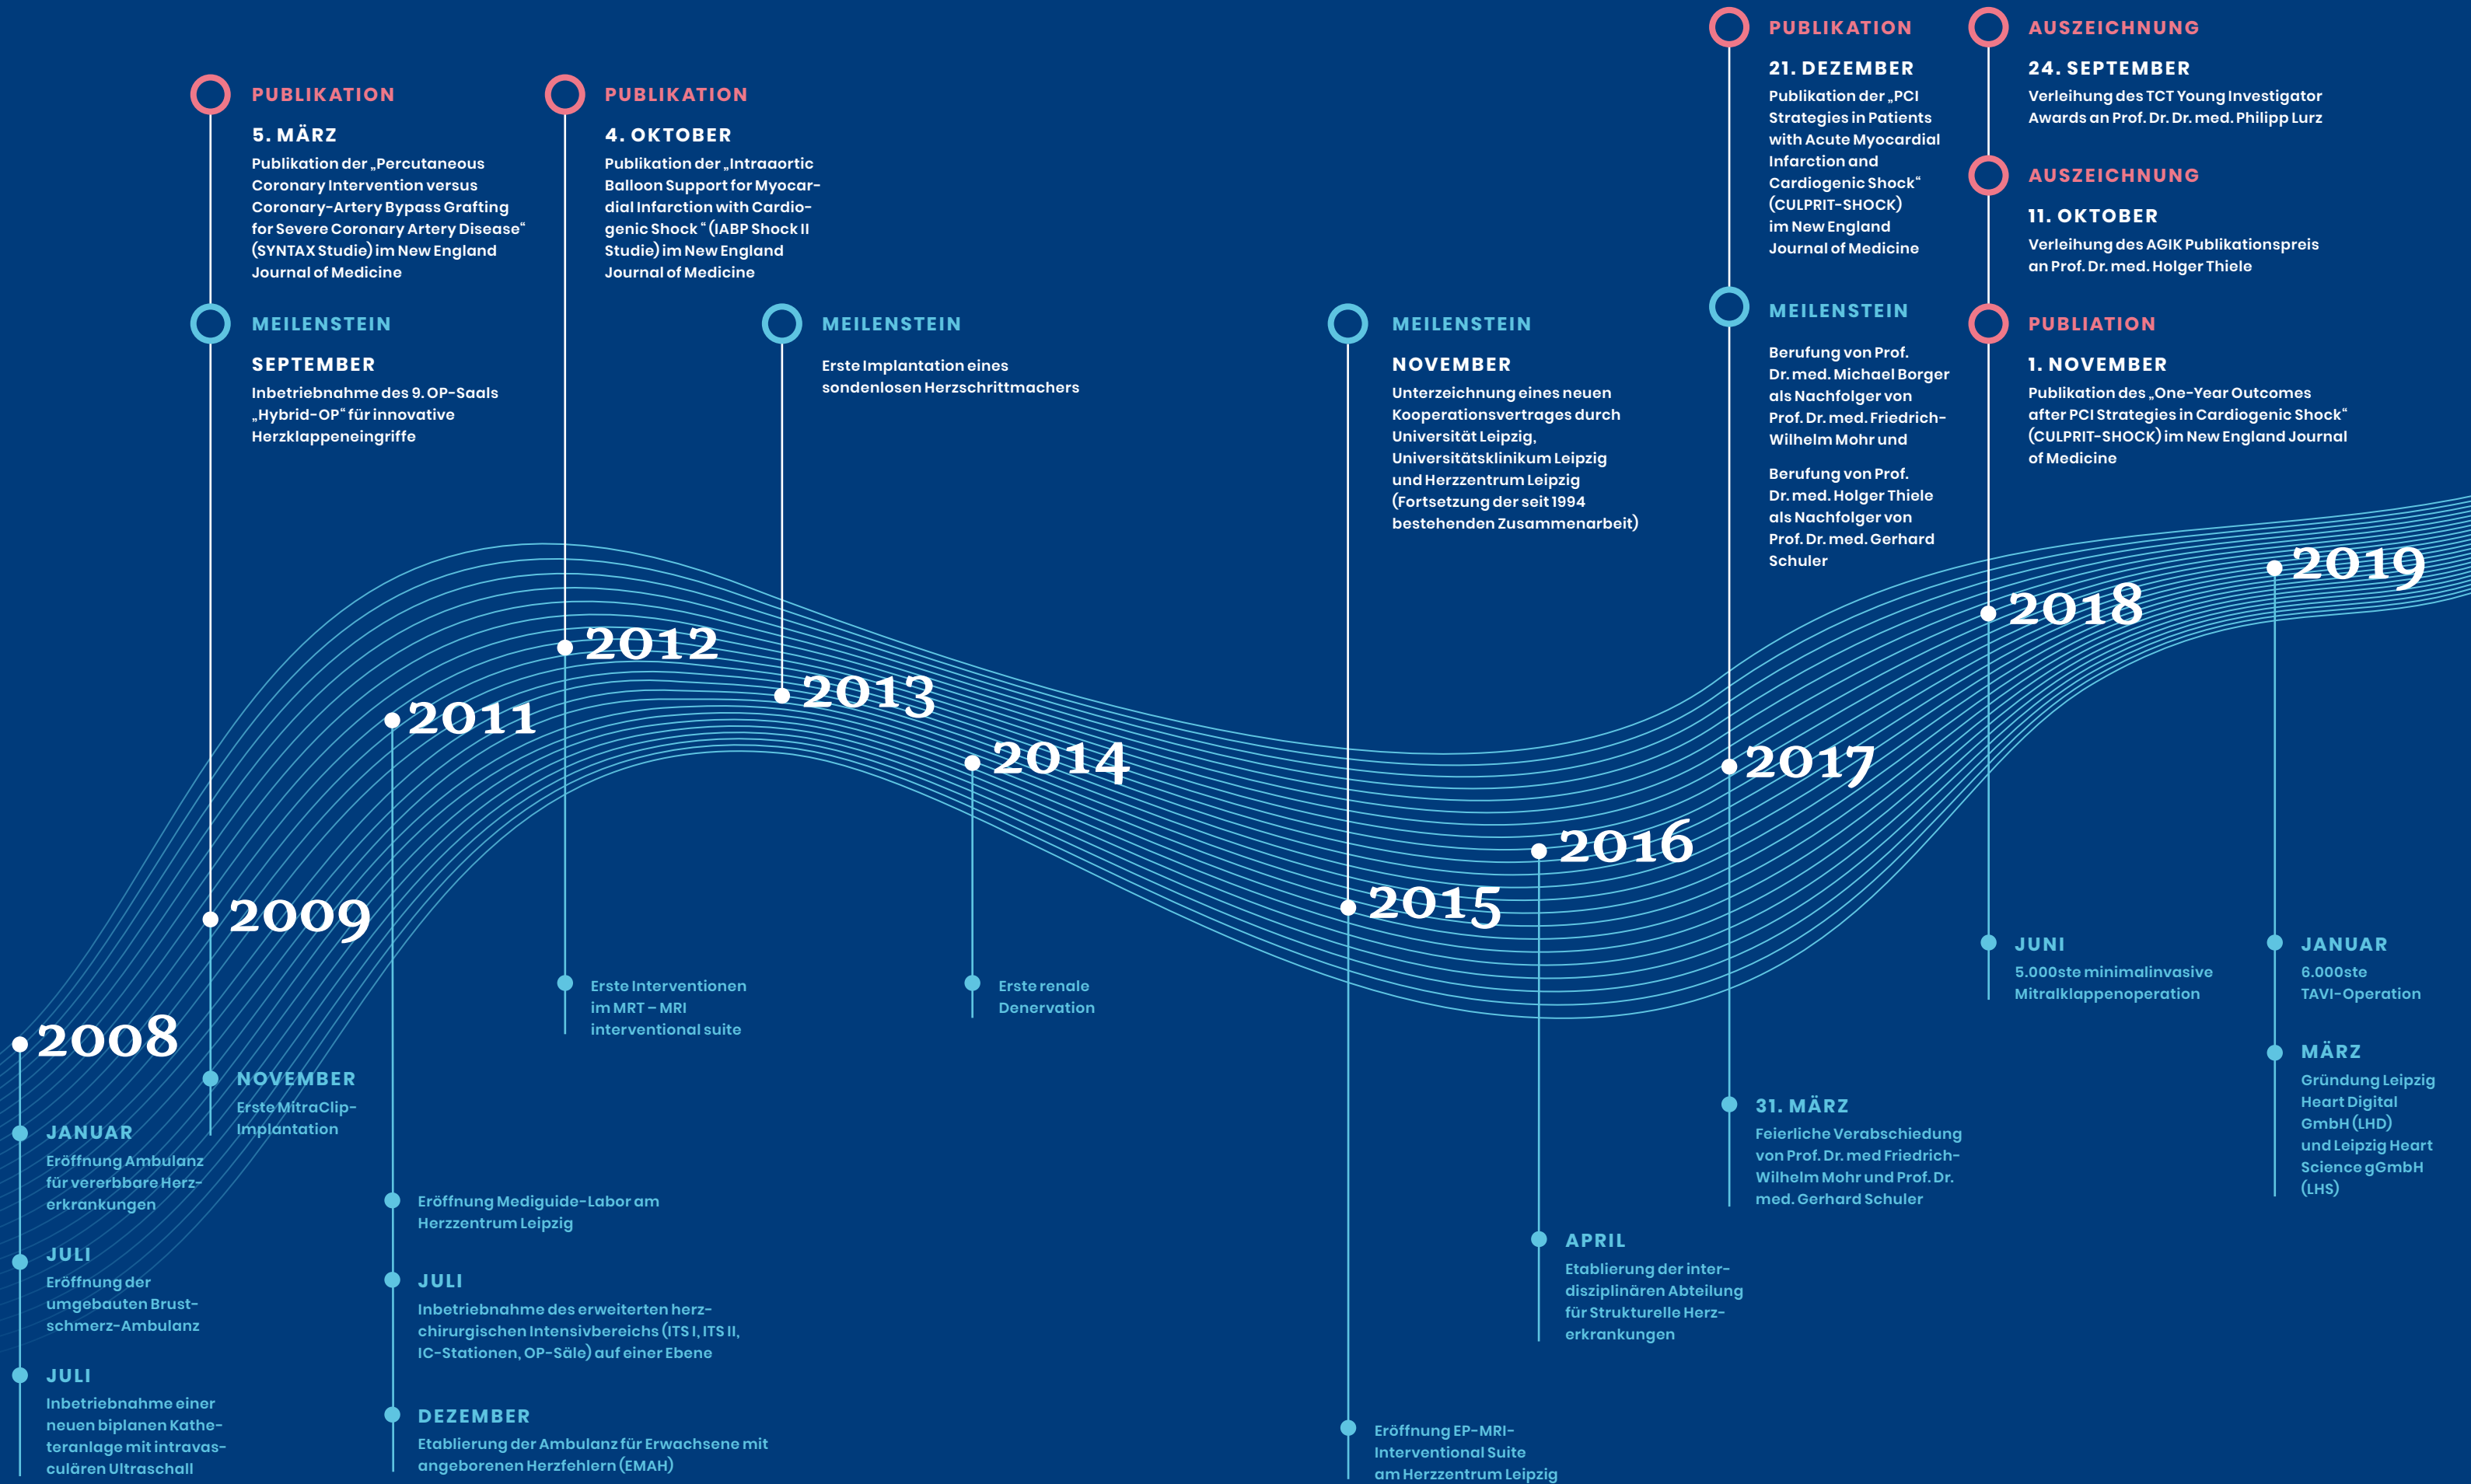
PUBLIKATION

5. MÄRZ

Publikation der „Percutaneous Coronary Intervention versus Coronary-Artery Bypass Grafting for Severe Coronary Artery Disease“ (SYNTAX Studie) im New England Journal of Medicine

MEILENSTEIN

SEPTEMBER

Inbetriebnahme des 9. OP-Saals „Hybrid-OP“ für innovative Herzklappeneingriffe

PUBLIKATION

4. OKTOBER

Publikation der „Intraaortic Balloon Support for Myocardial Infarction with Cardiogenic Shock“ (IABP Shock II Studie) im New England Journal of Medicine

MEILENSTEIN

Erste Implantation eines sondenlosen Herzschrittmachers

MEILENSTEIN

NOVEMBER

Unterzeichnung eines neuen Kooperationsvertrages durch Universität Leipzig, Universitätsklinikum Leipzig und Herzzentrum Leipzig (Fortsetzung der seit 1994 bestehenden Zusammenarbeit)

PUBLIKATION

21. DEZEMBER

Publikation der „PCI Strategies in Patients with Acute Myocardial Infarction and Cardiogenic Shock“ (CULPRIT-SHOCK) im New England Journal of Medicine

MEILENSTEIN

Berufung von Prof. Dr. med. Michael Borger als Nachfolger von Prof. Dr. med. Friedrich-Wilhelm Mohr und

Berufung von Prof. Dr. med. Holger Thiele als Nachfolger von Prof. Dr. med. Gerhard Schuler

AUSZEICHNUNG

24. SEPTEMBER

Verleihung des TCT Young Investigator Awards an Prof. Dr. Dr. med. Philipp Lurz

AUSZEICHNUNG

11. OKTOBER

Verleihung des AGIK Publikationspreis an Prof. Dr. med. Holger Thiele

PUBLIATION

1. NOVEMBER

Publikation des „One-Year Outcomes after PCI Strategies in Cardiogenic Shock“ (CULPRIT-SHOCK) im New England Journal of Medicine

2008
2009
2011
2012
2013
2014
2015
2016
2017
2018
2019

JANUAR
Eröffnung Ambulanz für vererbbare Herzerkrankungen

JULI
Eröffnung der umgebauten Brustschmerz-Ambulanz

JULI
Inbetriebnahme einer neuen biplanen Katheteranlage mit intravasculären Ultraschall

NOVEMBER
Erste MitraClip-Implantation

Eröffnung Mediguide-Labor am Herzzentrum Leipzig

JULI
Inbetriebnahme des erweiterten herzchirurgischen Intensivbereichs (ITS I, ITS II, IC-Stationen, OP-Säle) auf einer Ebene

DEZEMBER
Etablierung der Ambulanz für Erwachsene mit angeborenen Herzfehlern (EMAH)

Erste Interventionen im MRT – MRI interventional suite

Erste renale Denervation

Eröffnung EP-MRI-Interventional Suite am Herzzentrum Leipzig

APRIL
Etablierung der interdisziplinären Abteilung für Strukturelle Herzerkrankungen

31. MÄRZ
Feierliche Verabschiedung von Prof. Dr. med Friedrich-Wilhelm Mohr und Prof. Dr. med. Gerhard Schuler

JUNI
5.000ste minimalinvasive Mitralklappenoperation

JANUAR
6.000ste TAVI-Operation

MÄRZ
Gründung Leipzig Heart Digital GmbH (LHD) und Leipzig Heart Science gGmbH (LHS)